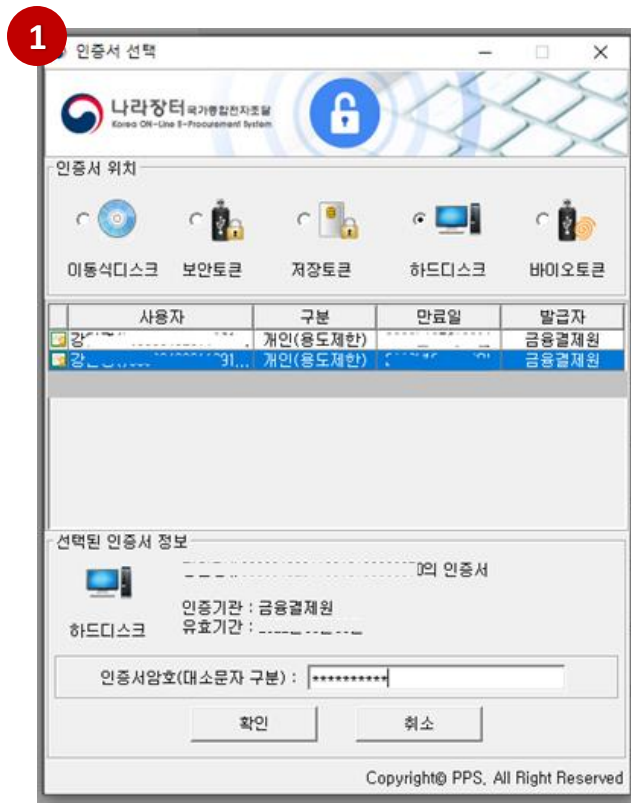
1

인증서 선택

나라장터 국가종합전자조달 Korea ON-Line E-Procurement System

인증서 위치

이동식디스크 보안토큰 저장토큰 하드디스크 바이오토큰

| 사용자 | 구분 | 만료일 | 발급자 |
|---|---|---|---|
| 강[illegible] | 개인(용도제한) | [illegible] | 금융결제원 |
| 강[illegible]91... | 개인(용도제한) | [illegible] | 금융결제원 |

선택된 인증서 정보

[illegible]의 인증서

하드디스크

인증기관 : 금융결제원
유효기간 : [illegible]

인증서암호(대소문자 구분) : **********

확인 취소

Copyright© PPS, All Right Reserved